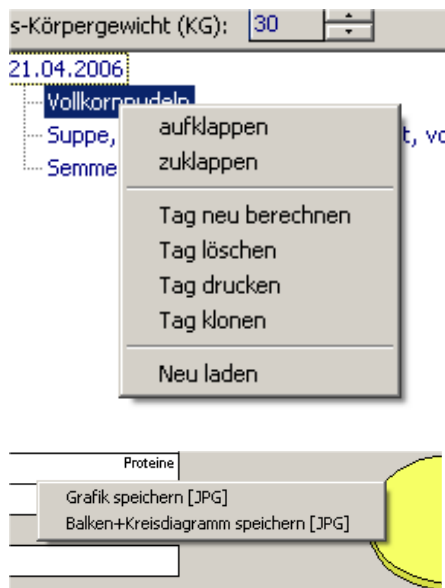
s-Körpergewicht (KG): 30

21.04.2006
Vollkornnudeln
Suppe, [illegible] t, vo
Semme

aufklappen
zuklappen

Tag neu berechnen
Tag löschen
Tag drucken
Tag klonen

Neu laden

Proteine

Grafik speichern [JPG]
Balken+Kreisdiagramm speichern [JPG]